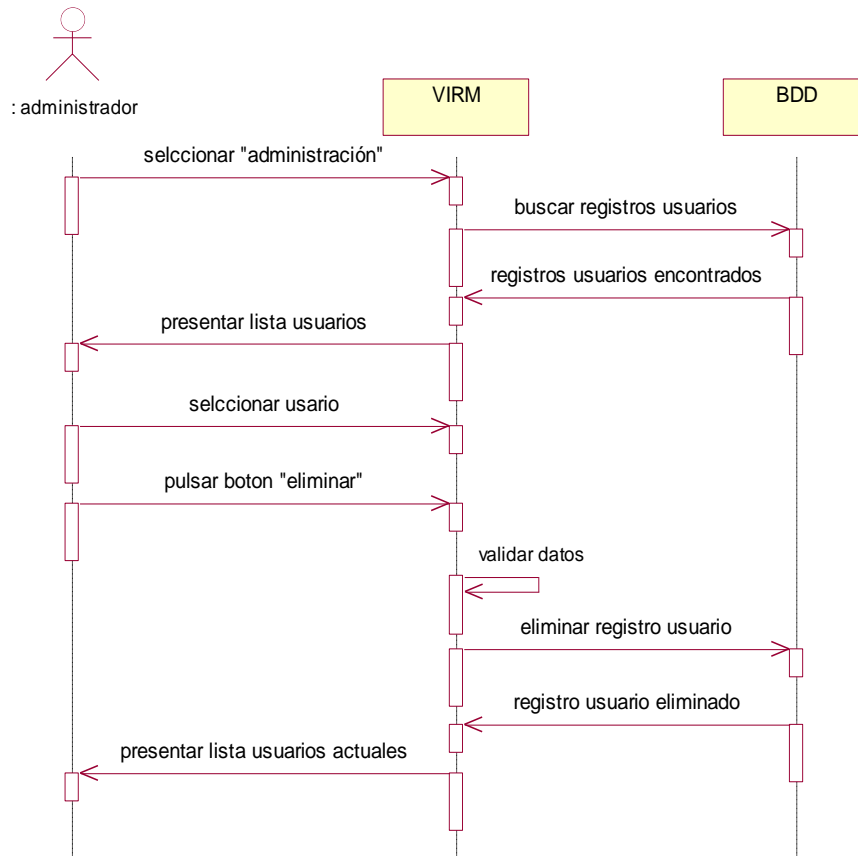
: administrador

VIRM

BDD

selccionar "administración"

buscar registros usuarios

registros usuarios encontrados

presentar lista usuarios

selccionar usario

pulsar boton "eliminar"

validar datos

eliminar registro usuario

registro usuario eliminado

presentar lista usuarios actuales